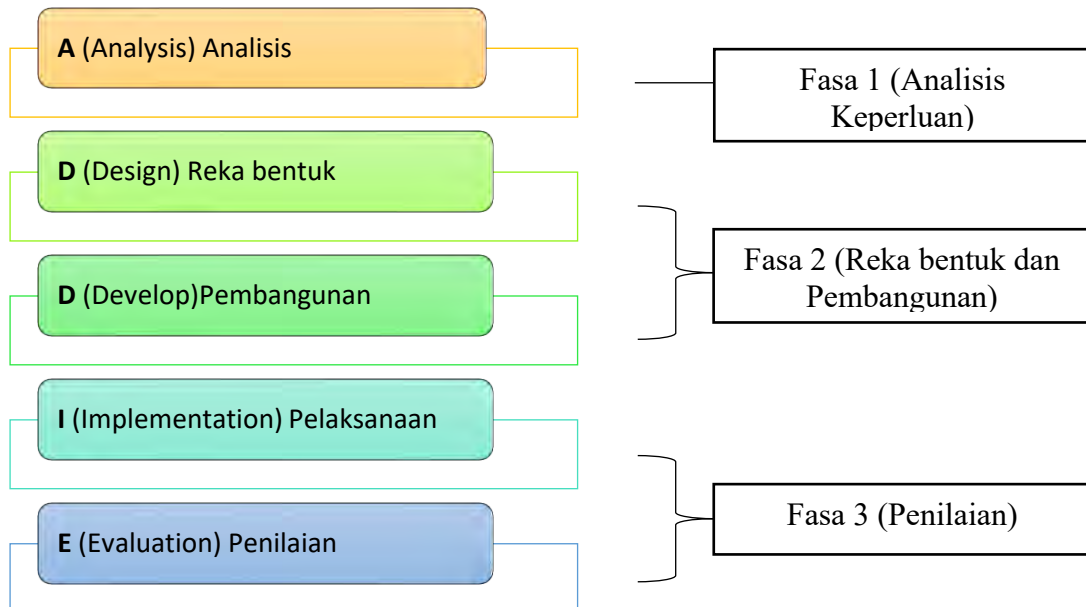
**A** (Analysis) Analisis

**D** (Design) Reka bentuk

**D** (Develop)Pembangunan

**I** (Implementation) Pelaksanaan

**E** (Evaluation) Penilaian

Fasa 1 (Analisis Keperluan)

Fasa 2 (Reka bentuk dan Pembangunan)

Fasa 3 (Penilaian)